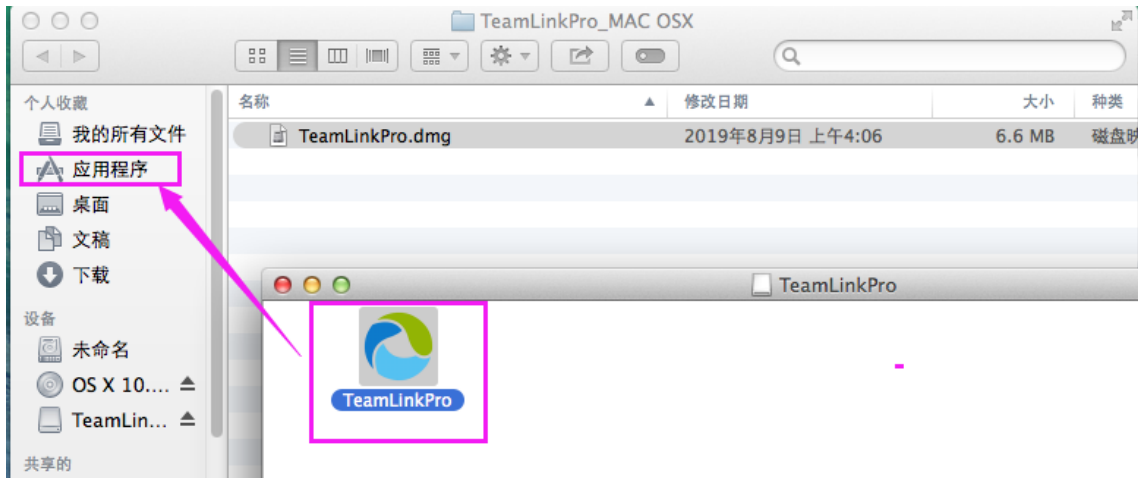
TeamLinkPro_MAC OSX

个人收藏
我的所有文件
应用程序
桌面
文稿
下载

设备
未命名
OS X 10....
TeamLin...

共享的

| 名称 | 修改日期 | 大小 | 种类 |
|---|---|---|---|
| TeamLinkPro.dmg | 2019年8月9日 上午4:06 | 6.6 MB | 磁盘映 |

TeamLinkPro

TeamLinkPro